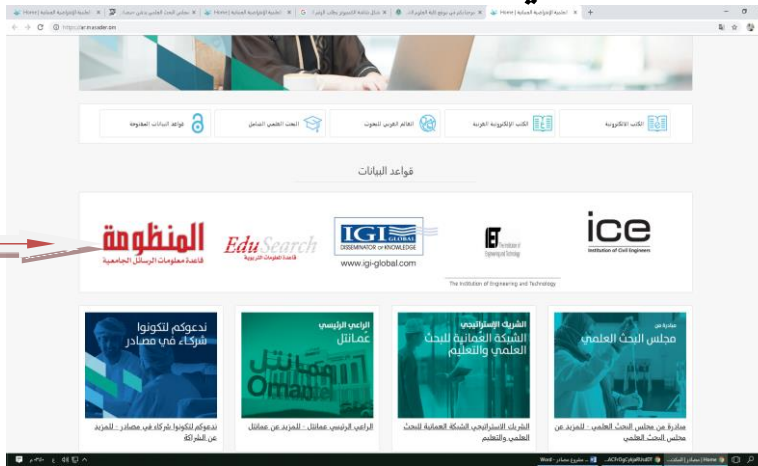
https://ar.mracader.om

الكتب الالكترونية
الكتب الإلكترونية الغربية
العالم العربي للبحوث
البحث العلمي الشامل
قواعد البيانات المفتوحة

قواعد البيانات

ice
Institution of Civil Engineers

IET
The Institution of Engineering and Technology

IGI GLOBAL
DISSEMINATOR of KNOWLEDGE
www.igi-global.com

EduSearch
قاعدة المعلومات التربوية

المنظومة
قاعدة معلومات الرسائل الجامعية

مبادرة من
مجلس البحث العلمي

الشريك الإستراتيجي
الشبكة العُمانية للبحث العلمي والتعليم

الراعي الرئيسي
عُمانتل
Omantel

ندعوكم لتكونوا شركاء في مصادر

مبادرة من مجلس البحث العلمي - للمزيد عن مجلس البحث العلمي

الشريك الإستراتيجي الشبكة العمانية للبحث العلمي والتعليم

الراعي الرئيسي عمانتل - للمزيد عن عمانتل

ندعوكم لتكونوا شركاء في مصادر - للمزيد عن الشراكة